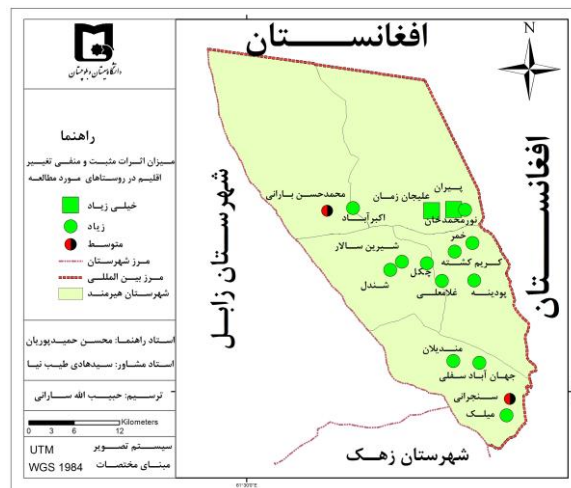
دانشگاه سیستان و بلوچستان

راهنما

میزان اثرات مثبت و منفی تغییر اقلیم در روستاهای مورد مطالعه

خیلی زیاد

زیاد

متوسط

مرز شهرستان

مرز بین المللی

شهرستان هیرمند

استاد راهنما: محسن حمیدپوریان

استاد مشاور: سیدهادی طیب نیا

ترسیم: حبیب اله سارانی

0 3 6 12 Kilometers

UTM سیستم تصویر

WGS 1984 مبنای مختصات

افغانستان

N

افغانستان

شهرستان زابل

شهرستان زهک

محمدحسن بارانی

اکبرآباد

علیجان زمان

پیران

نورمحمدخان

عمر

کریم کشته

شیرین سالار

چگل

شندل

غلامعلی

پودینه

مندیلان

جهان آباد سفلی

سنجرانی

میلک